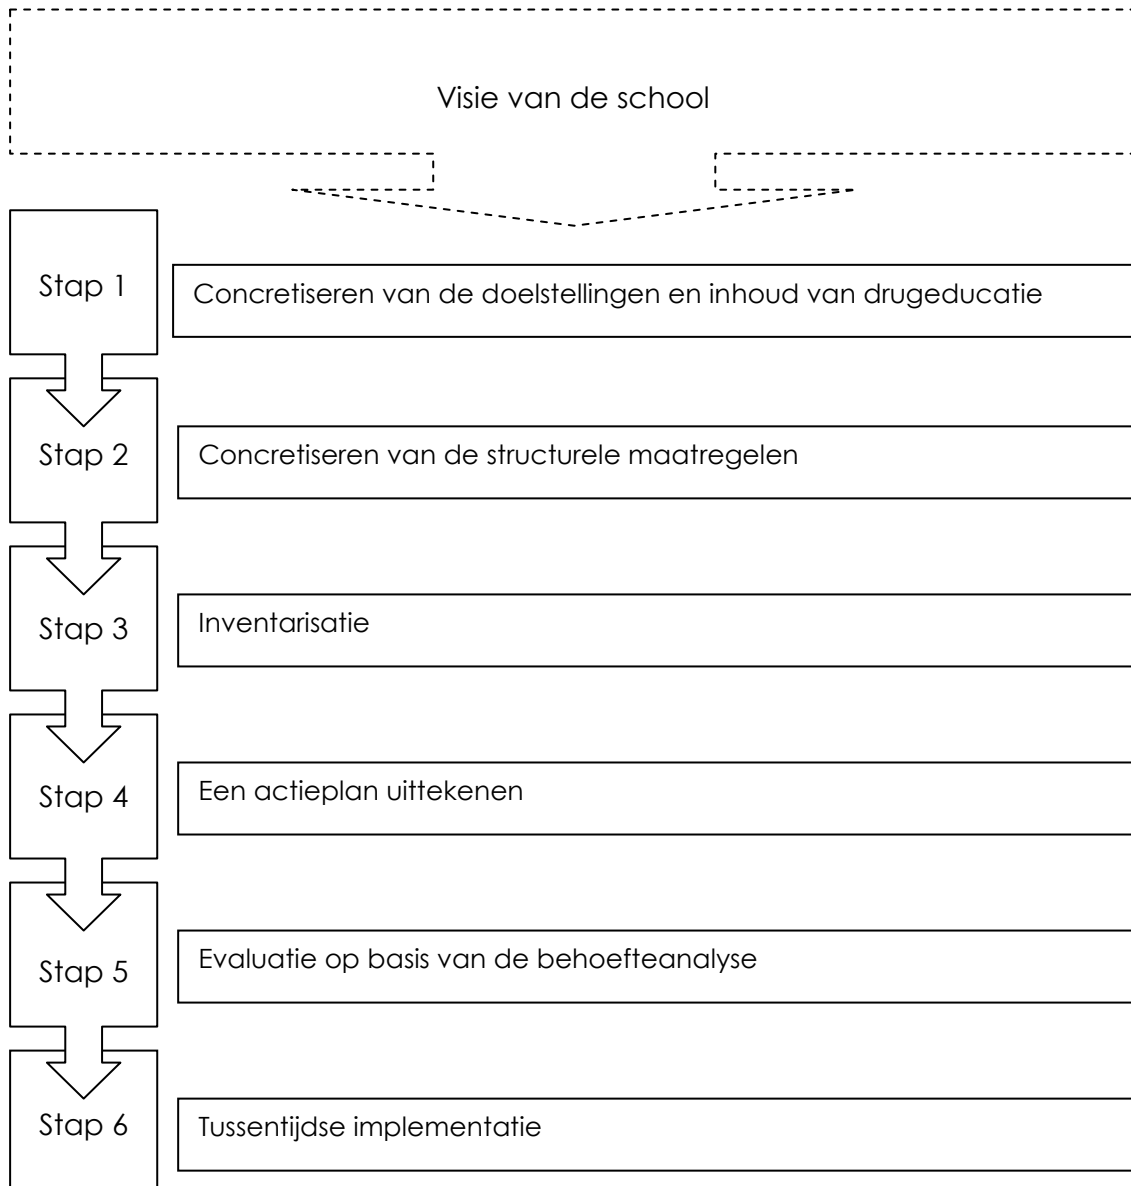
Visie van de school

Stap 1

Concretiseren van de doelstellingen en inhoud van drugeducatie

Stap 2

Concretiseren van de structurele maatregelen

Stap 3

Inventarisatie

Stap 4

Een actieplan uittekenen

Stap 5

Evaluatie op basis van de behoefteanalyse

Stap 6

Tussentijdse implementatie